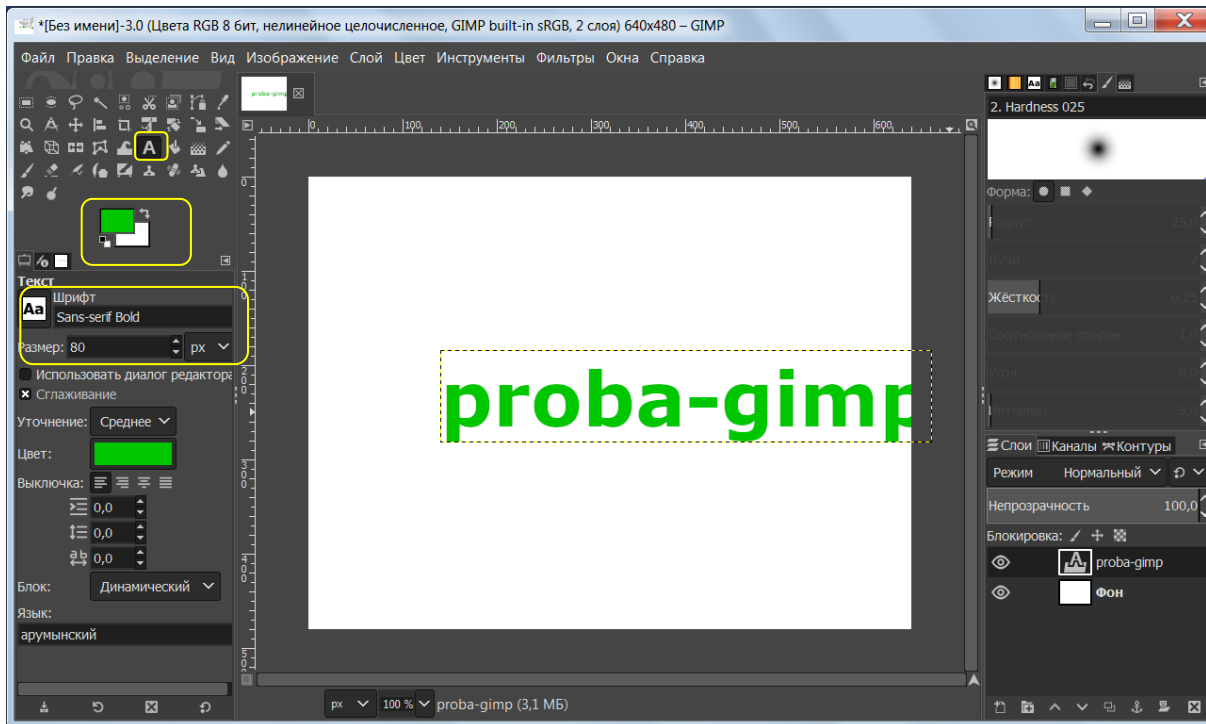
*[Без имени]-3.0 (Цвета RGB 8 бит, нелинейное целочисленное, GIMP built-in sRGB, 2 слоя) 640x480 – GIMP

Файл Правка Выделение Вид Изображение Слой Цвет Инструменты Фильтры Окна Справка

proba-gimp

0 100 200 300 400 500 600

Текст
Шрифт
Aa
Sans-serif Bold
Размер: 80 px
Использовать диалог редактора
Сглаживание
Уточнение: Среднее
Цвет:
Выключка:
0,0
0,0
0,0
Блок: Динамический
Язык:
арумынский

proba-gimp

px 100 % proba-gimp (3,1 МБ)

2. Hardness 025
Форма:
Радиус
Лучи
Жёсткость
Соотношение сторон
Угол
Интервал

Слои Каналы Контуры
Режим Нормальный
Непрозрачность 100,0
Блокировка:
proba-gimp
Фон